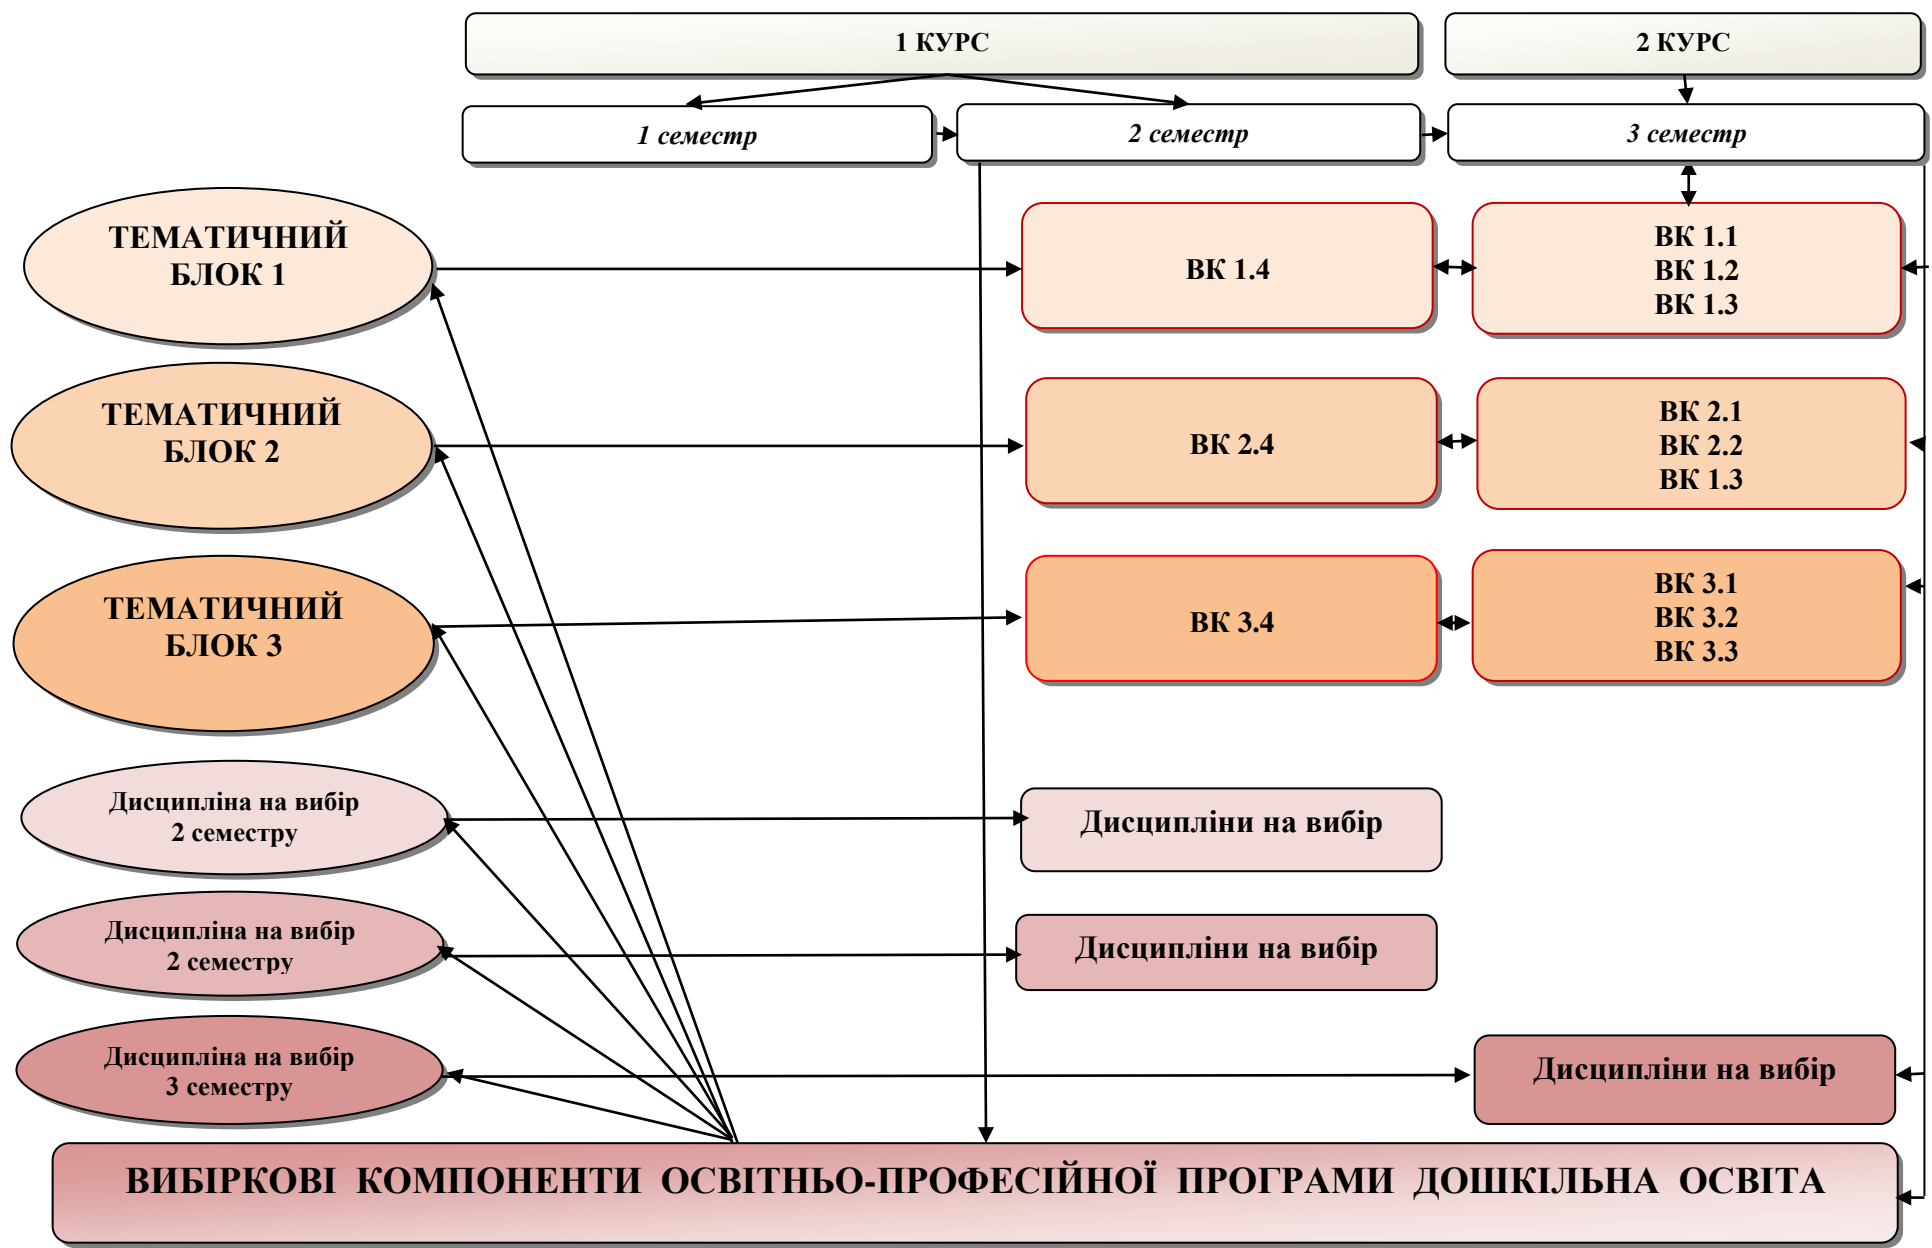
1 КУРС

2 КУРС

1 семестр

2 семестр

3 семестр

ТЕМАТИЧНИЙ БЛОК 1

ВК 1.4

ВК 1.1
ВК 1.2
ВК 1.3

ТЕМАТИЧНИЙ БЛОК 2

ВК 2.4

ВК 2.1
ВК 2.2
ВК 1.3

ТЕМАТИЧНИЙ БЛОК 3

ВК 3.4

ВК 3.1
ВК 3.2
ВК 3.3

Дисципліна на вибір 2 семестру

Дисципліни на вибір

Дисципліна на вибір 2 семестру

Дисципліни на вибір

Дисципліна на вибір 3 семестру

Дисципліни на вибір

ВИБІРКОВІ КОМПОНЕНТИ ОСВІТНЬО-ПРОФЕСІЙНОЇ ПРОГРАМИ ДОШКІЛЬНА ОСВІТА